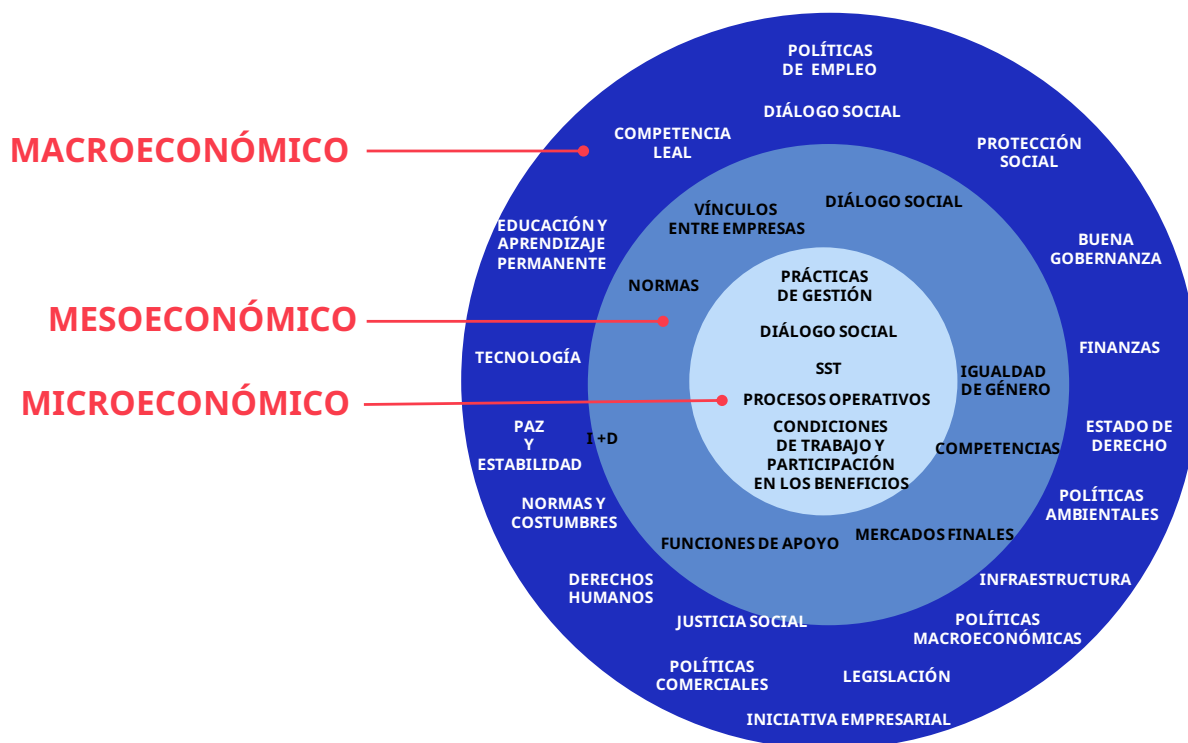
MACROECONÓMICO

MESOECONÓMICO

MICROECONÓMICO

POLÍTICAS DE EMPLEO

DIÁLOGO SOCIAL

COMPETENCIA LEAL

PROTECCIÓN SOCIAL

EDUCACIÓN Y APRENDIZAJE PERMANENTE

BUENA GOBERNANZA

TECNOLOGÍA

FINANZAS

PAZ Y ESTABILIDAD

ESTADO DE DERECHO

NORMAS Y COSTUMBRES

POLÍTICAS AMBIENTALES

DERECHOS HUMANOS

INFRAESTRUCTURA

JUSTICIA SOCIAL

POLÍTICAS MACROECONÓMICAS

POLÍTICAS COMERCIALES

LEGISLACIÓN

INICIATIVA EMPRESARIAL

VÍNCULOS ENTRE EMPRESAS

DIÁLOGO SOCIAL

NORMAS

IGUALDAD DE GÉNERO

I +D

COMPETENCIAS

FUNCIONES DE APOYO

MERCADOS FINALES

PRÁCTICAS DE GESTIÓN

DIÁLOGO SOCIAL

SST

PROCESOS OPERATIVOS

CONDICIONES DE TRABAJO Y PARTICIPACIÓN EN LOS BENEFICIOS